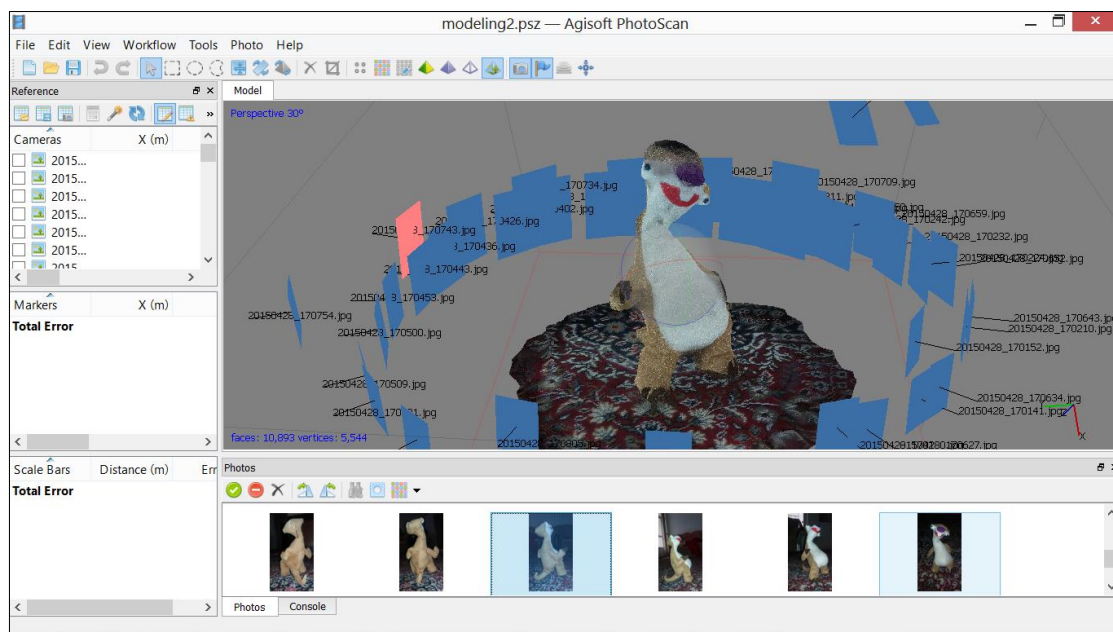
modeling2.psz — Agisoft PhotoScan

File Edit View Workflow Tools Photo Help

Reference

Cameras X (m)

2015...
2015...
2015...
2015...
2015...
2015...
2015...

Markers X (m)

Total Error

Scale Bars Distance (m) Err

Total Error

Model

Perspective 30°

170734.jpg
20150428_170709.jpg
0428_17
402.jpg
20150428_170659.jpg
3426.jpg
2015 3_170743.jpg
20150428_170232.jpg
3_170436.jpg
3_170443.jpg
20150428_170643.jpg
20150428_170210.jpg
20150428_170754.jpg
20150423_170500.jpg
20150428_170152.jpg
170509.jpg
20150428_170634.jpg
20150428_170141.jpg
20150428_170 1.jpg
20150428_170627.jpg

faces: 10,893 vertices: 5,544

Photos

Photos Console